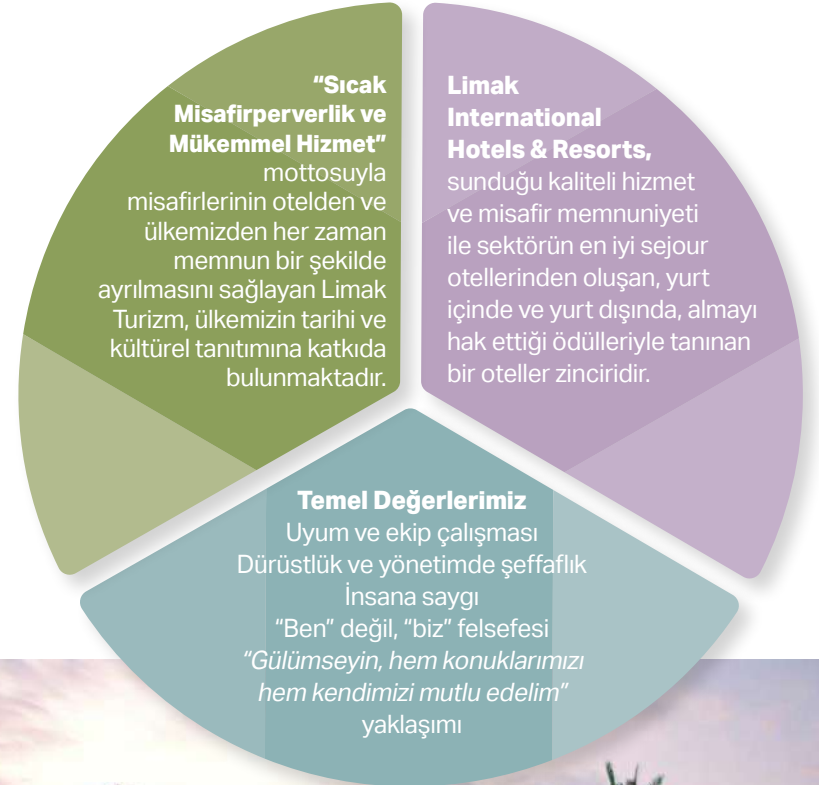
“Sıcak Misafirperverlik ve Mükemmel Hizmet” mottosuyla misafirlerinin otelden ve ülkemizden her zaman memnun bir şekilde ayrılmasını sağlayan Limak Turizm, ülkemizin tarihi ve kültürel tanıtımına katkıda bulunmaktadır.

Limak International Hotels & Resorts, sunduğu kaliteli hizmet ve misafir memnuniyeti ile sektörün en iyi sejour otellerinden oluşan, yurt içinde ve yurt dışında, almayı hak ettiği ödülleriyle tanınan bir oteller zinciridir.

Temel Değerlerimiz
Uyum ve ekip çalışması
Dürüstlük ve yönetimde şeffaflık
İnsana saygı
“Ben” değil, “biz” felsefesi
“Gülümseyin, hem konuklarımızı hem kendimizi mutlu edelim” yaklaşımı